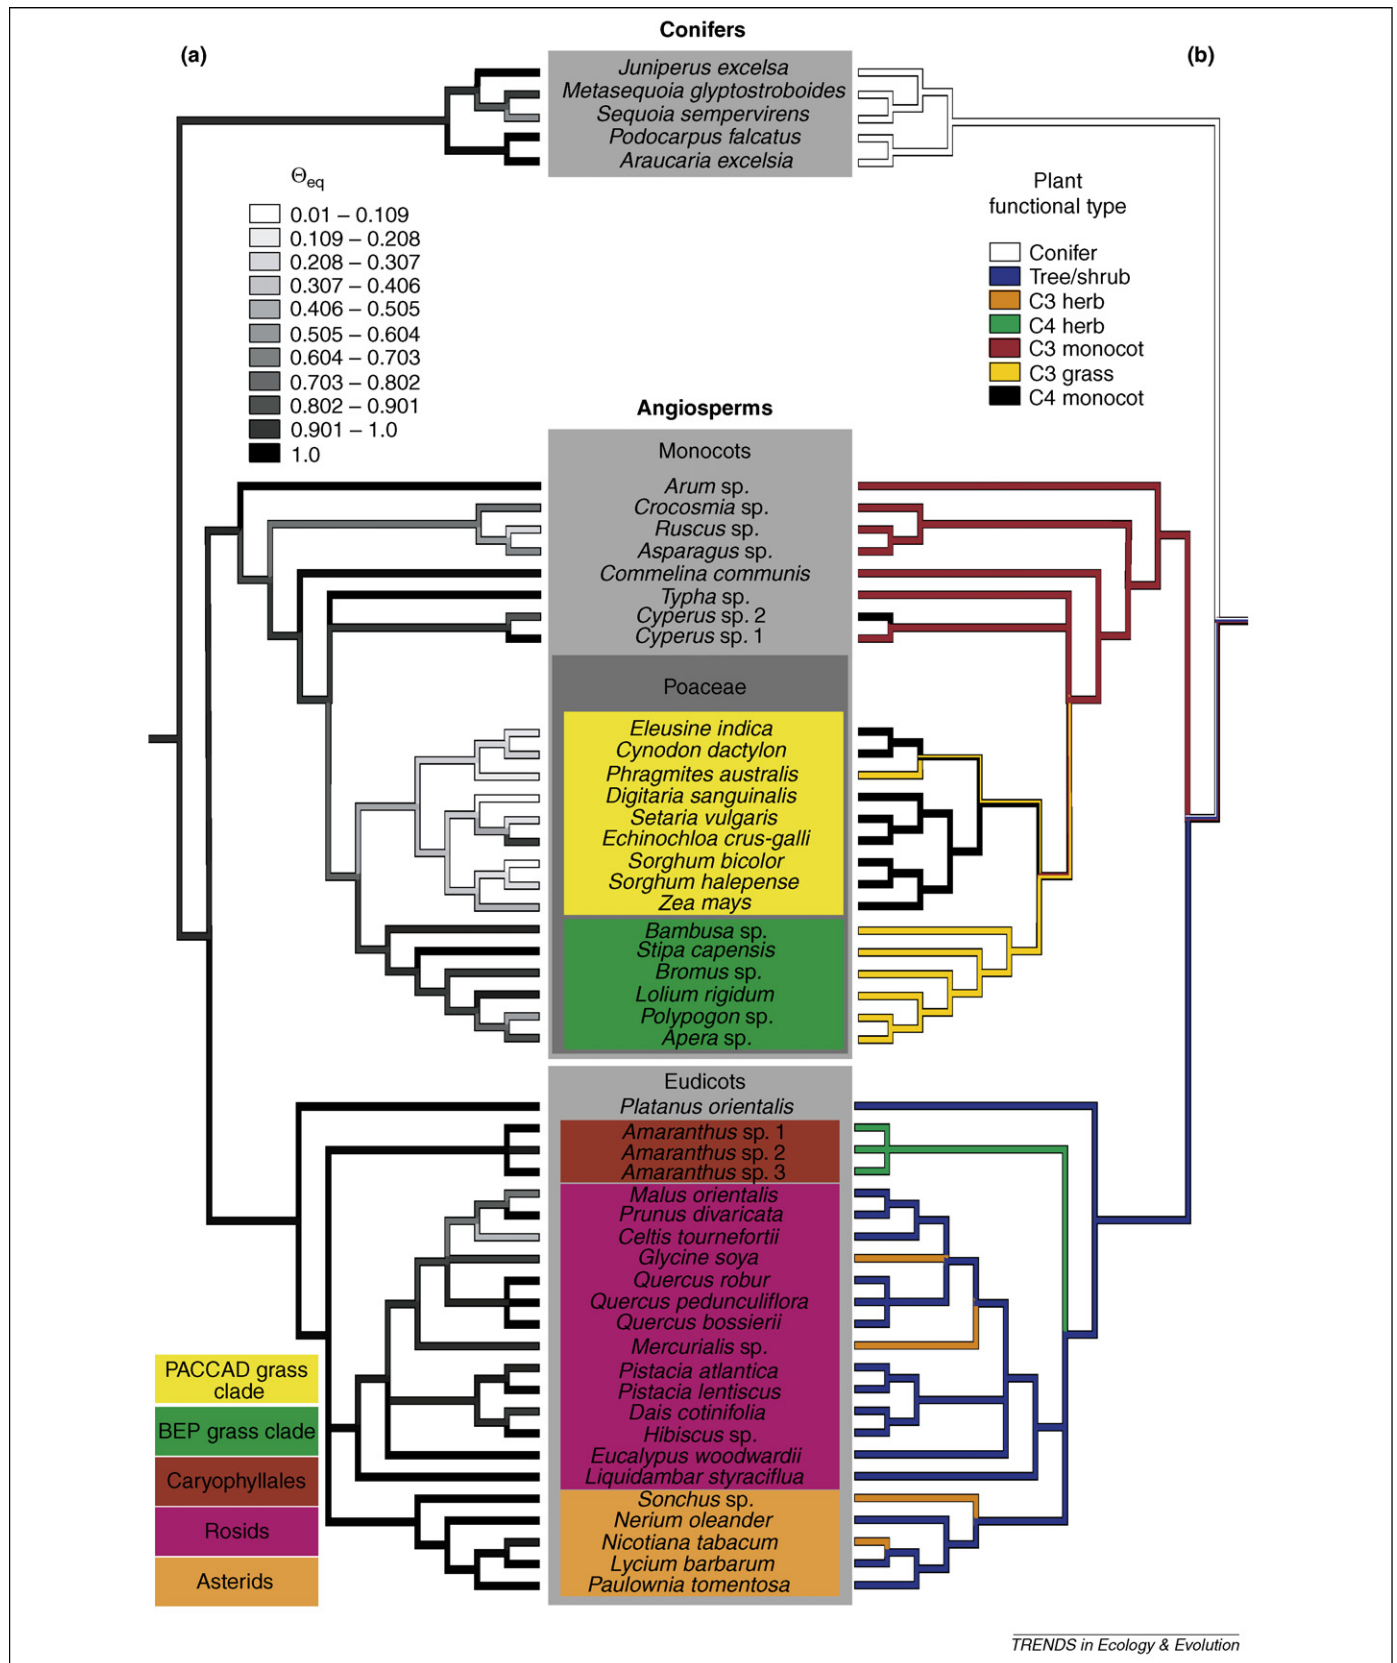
Conifers

(a)

(b)

Juniperus excelsa
Metasequoia glyptostroboides
Sequoia sempervirens
Podocarpus falcatus
Araucaria excelsia

$\Theta_{eq}$

0.01 – 0.109
0.109 – 0.208
0.208 – 0.307
0.307 – 0.406
0.406 – 0.505
0.505 – 0.604
0.604 – 0.703
0.703 – 0.802
0.802 – 0.901
0.901 – 1.0
1.0

Plant functional type

Conifer
Tree/shrub
C3 herb
C4 herb
C3 monocot
C3 grass
C4 monocot

Angiosperms

Monocots

Arum sp.
Crocosmia sp.
Ruscus sp.
Asparagus sp.
Commelina communis
Typha sp.
Cyperus sp. 2
Cyperus sp. 1

Poaceae

Eleusine indica
Cynodon dactylon
Phragmites australis
Digitaria sanguinalis
Setaria vulgaris
Echinochloa crus-galli
Sorghum bicolor
Sorghum halepense
Zea mays
Bambusa sp.
Stipa capensis
Bromus sp.
Lolium rigidum
Polypogon sp.
Apera sp.

Eudicots

Platanus orientalis
Amaranthus sp. 1
Amaranthus sp. 2
Amaranthus sp. 3
Malus orientalis
Prunus divaricata
Celtis tournefortii
Glycine soya
Quercus robur
Quercus pedunculiflora
Quercus bossierii
Mercurialis sp.
Pistacia atlantica
Pistacia lentiscus
Dais cotinifolia
Hibiscus sp.
Eucalypus woodwardii
Liquidambar styraciflua
Sonchus sp.
Nerium oleander
Nicotiana tabacum
Lycium barbarum
Paulownia tomentosa

PACCAD grass clade
BEP grass clade
Caryophyllales
Rosids
Asterids

TRENDS in Ecology & Evolution